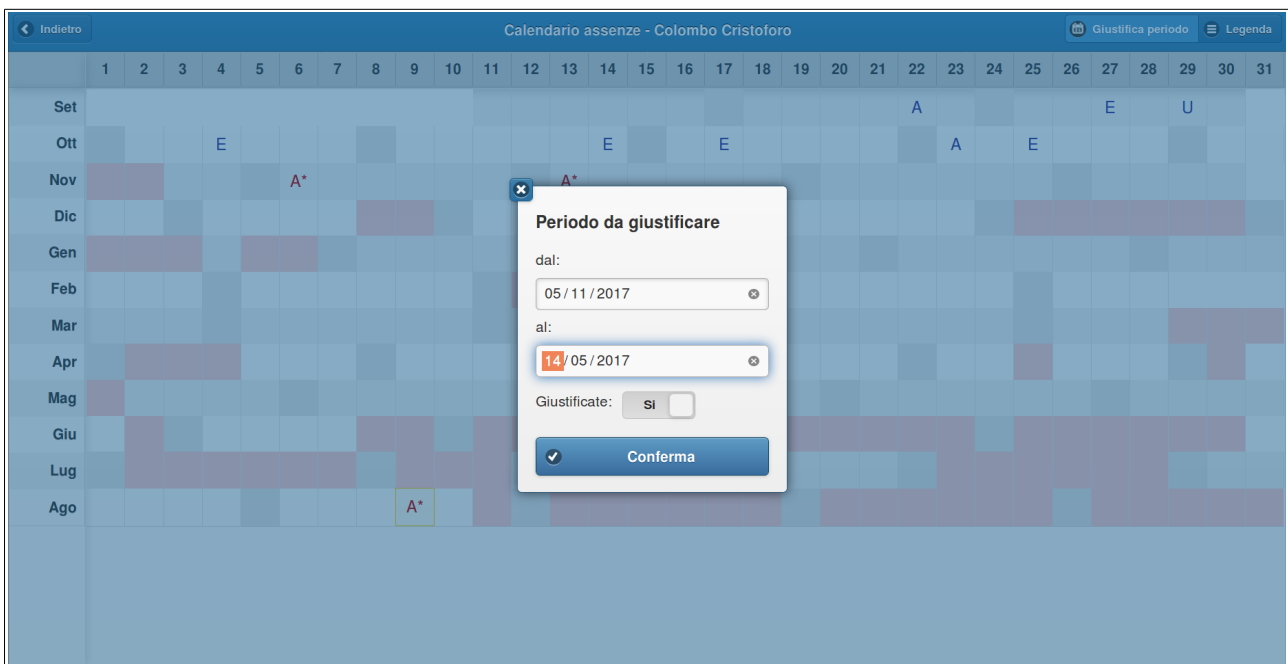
Indietro

Calendario assenze - Colombo Cristoforo

Giustifica periodo

Legenda

| | 1 | 2 | 3 | 4 | 5 | 6 | 7 | 8 | 9 | 10 | 11 | 12 | 13 | 14 | 15 | 16 | 17 | 18 | 19 | 20 | 21 | 22 | 23 | 24 | 25 | 26 | 27 | 28 | 29 | 30 | 31 |
|---|---|---|---|---|---|---|---|---|---|---|---|---|---|---|---|---|---|---|---|---|---|---|---|---|---|---|---|---|---|---|---|
| Set | | | | | | | | | | | | | | | | | | | | | | A | | | | | E | | U | | |
| Ott | | | | E | | | | | | | | | | E | | | E | | | | | | A | | E | | | | | | |
| Nov | | | | | | A* | | | | | | | A* | | | | | | | | | | | | | | | | | | |
| Dic | | | | | | | | | | | | | | | | | | | | | | | | | | | | | | | |
| Gen | | | | | | | | | | | | | | | | | | | | | | | | | | | | | | | |
| Feb | | | | | | | | | | | | | | | | | | | | | | | | | | | | | | | |
| Mar | | | | | | | | | | | | | | | | | | | | | | | | | | | | | | | |
| Apr | | | | | | | | | | | | | | | | | | | | | | | | | | | | | | | |
| Mag | | | | | | | | | | | | | | | | | | | | | | | | | | | | | | | |
| Giu | | | | | | | | | | | | | | | | | | | | | | | | | | | | | | | |
| Lug | | | | | | | | | | | | | | | | | | | | | | | | | | | | | | | |
| Ago | | | | | | | | | A* | | | | | | | | | | | | | | | | | | | | | | |

Periodo da giustificare

dal:

05 / 11 / 2017

al:

14 / 05 / 2017

Giustificate: SI

Conferma